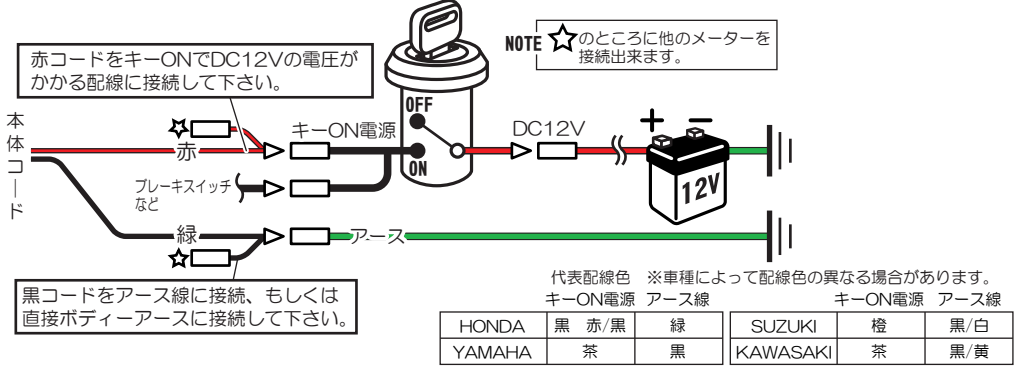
赤コードをキーONでDC12Vの電圧がかかる配線に接続して下さい。

NOTE ☆のところに他のメーターを接続出来ます。

本体コード

☆

赤

キーON電源

OFF

ON

DC12V

+ −

12V

ブレーキスイッチなど

緑

☆

アース

黒コードをアース線に接続、もしくは直接ボディーアースに接続して下さい。

代表配線色 ※車種によって配線色の異なる場合があります。

| | キーON電源 | アース線 |
|---|---|---|
| HONDA | 黒 赤/黒 | 緑 |
| YAMAHA | 茶 | 黒 |

| | キーON電源 | アース線 |
|---|---|---|
| SUZUKI | 橙 | 黒/白 |
| KAWASAKI | 茶 | 黒/黄 |